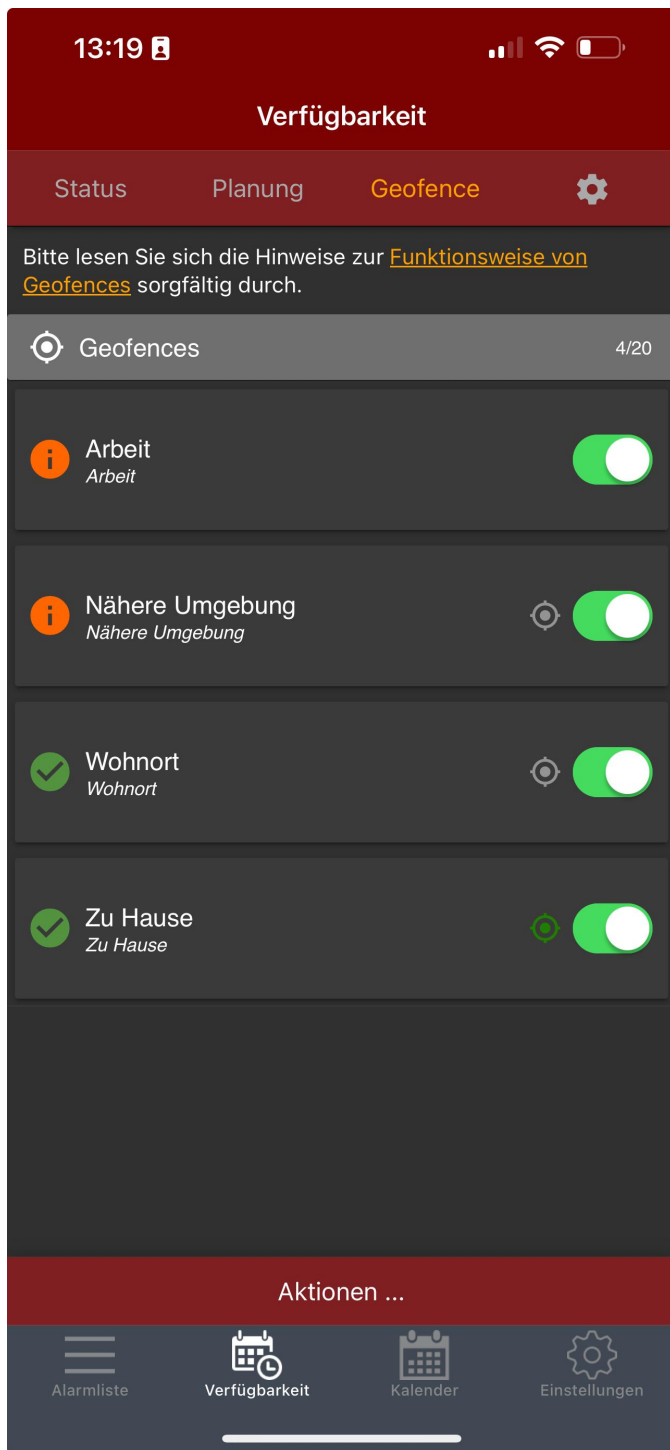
13:19

Verfügbarkeit

Status Planung Geofence

Bitte lesen Sie sich die Hinweise zur Funktionsweise von Geofences sorgfältig durch.

Geofences 4/20

Arbeit
Arbeit

Nähere Umgebung
Nähere Umgebung

Wohnort
Wohnort

Zu Hause
Zu Hause

Aktionen ...

Alarmliste Verfügbarkeit Kalender Einstellungen